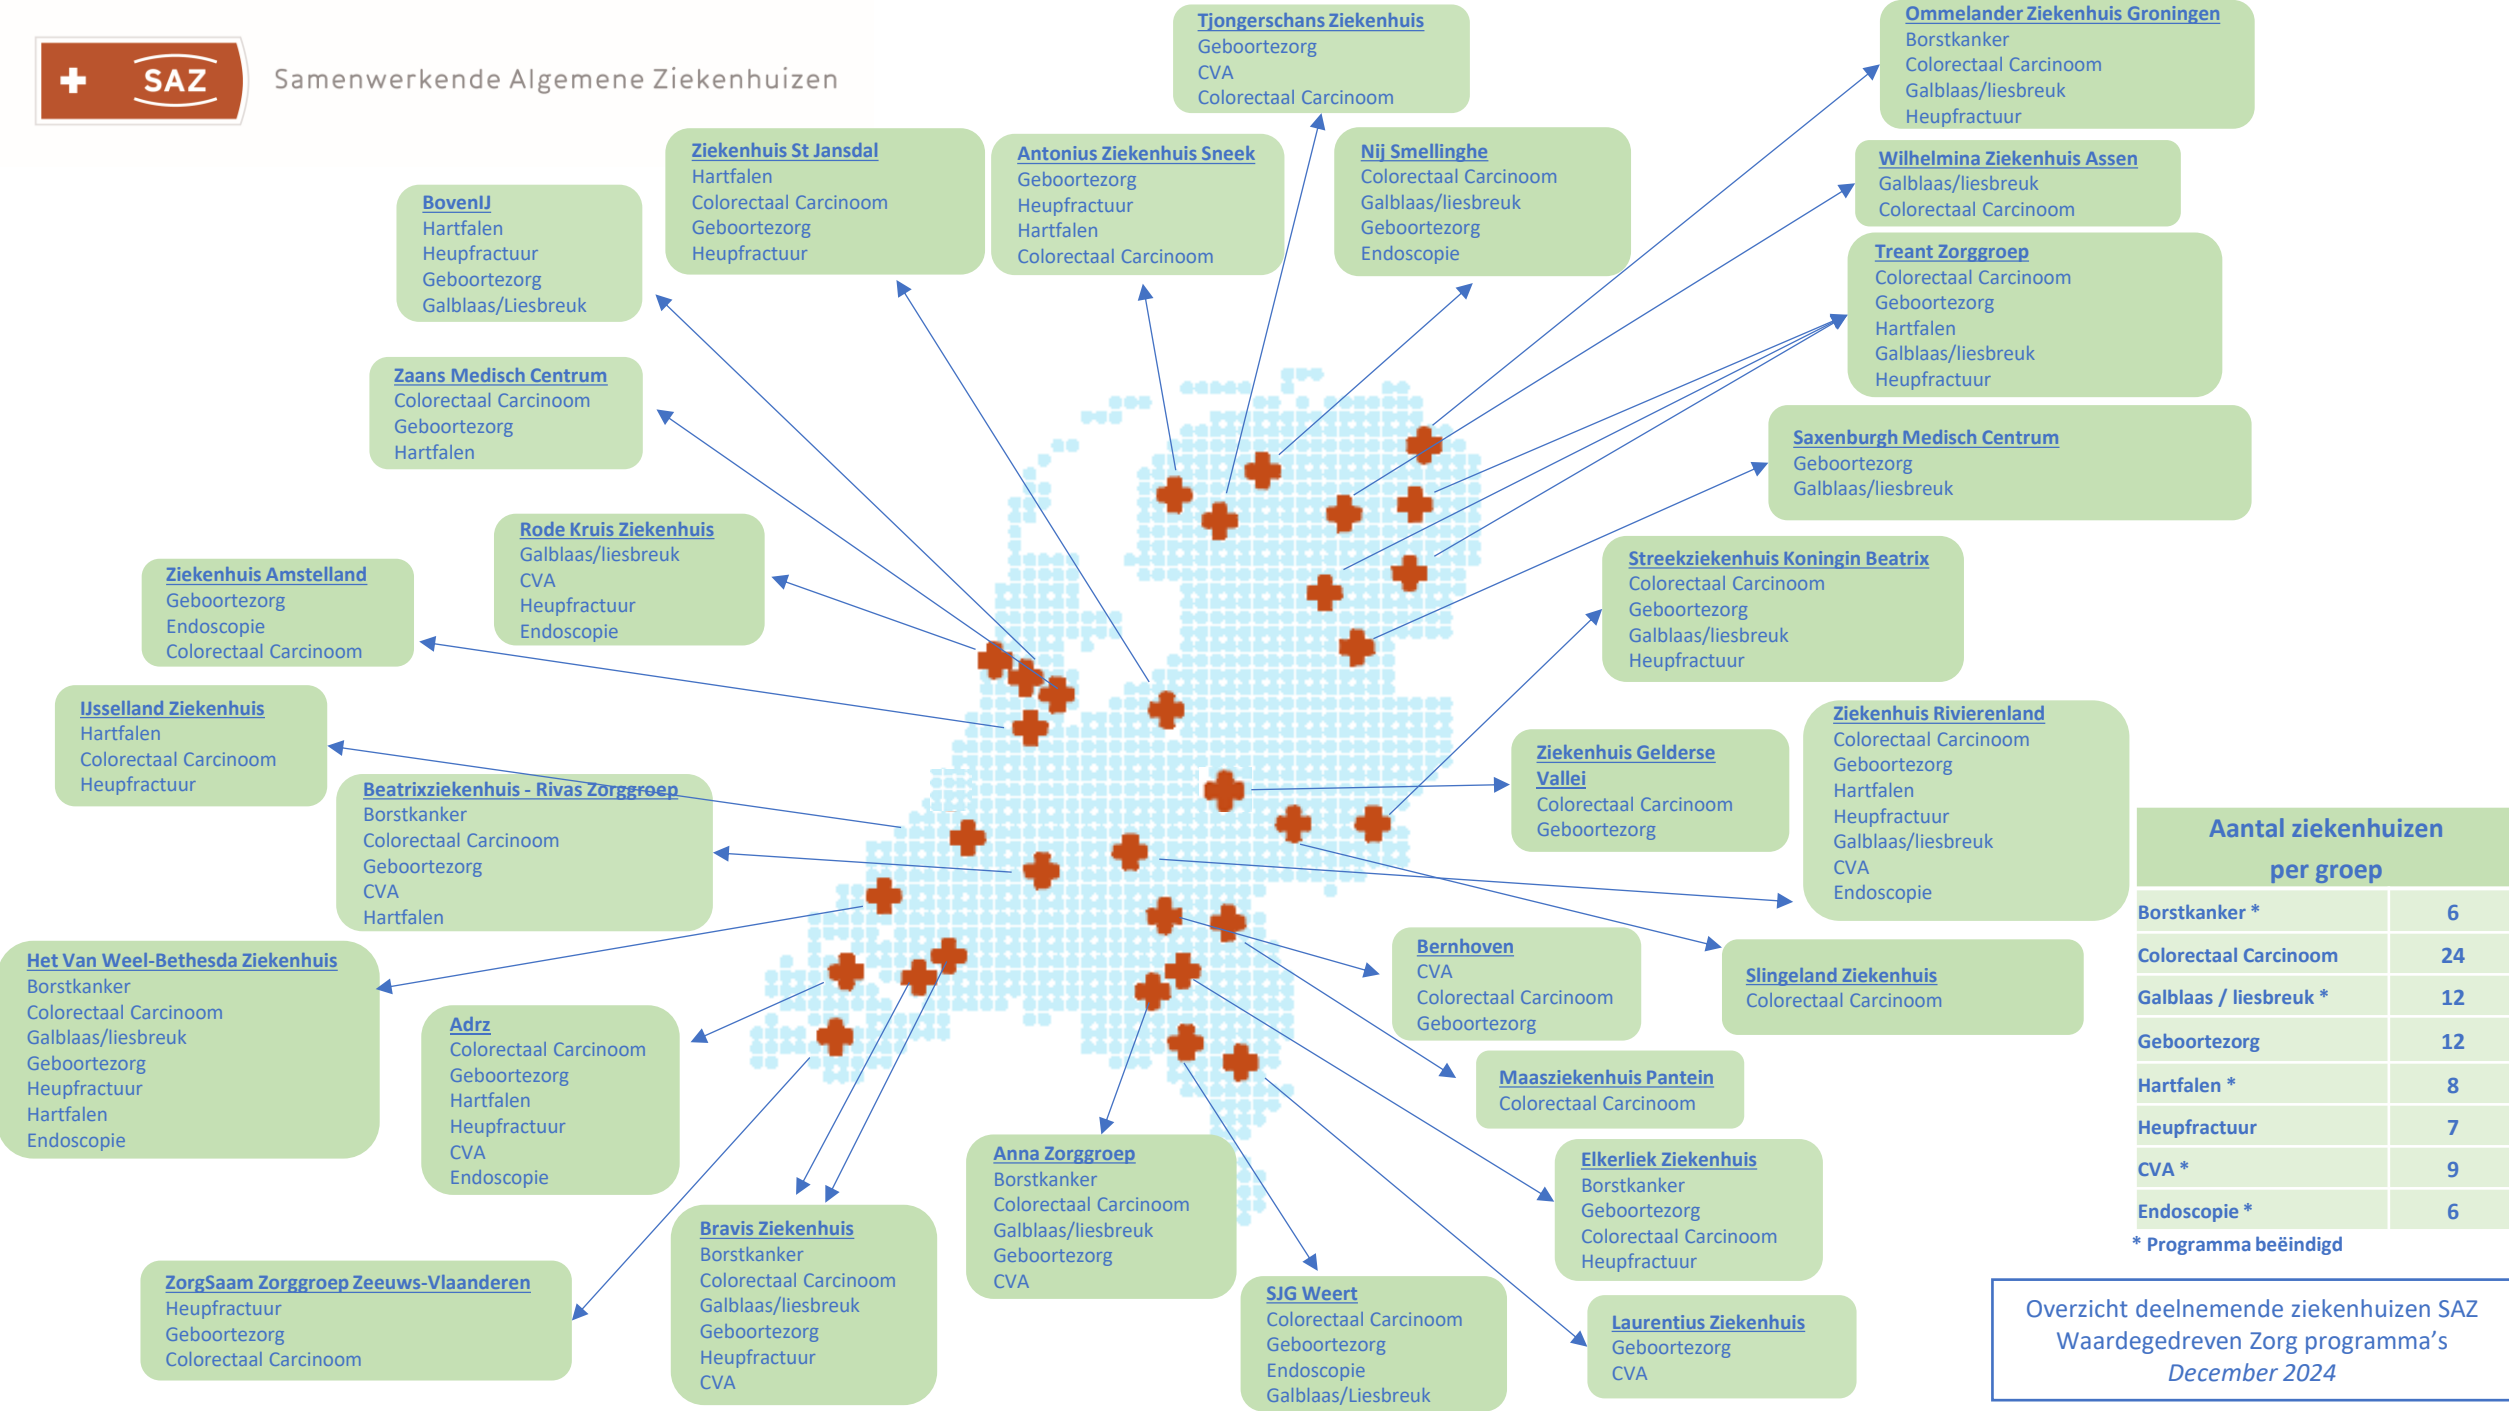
SAZ Samenwerkende Algemene Ziekenhuizen

Tjongerschans Ziekenhuis
Geboortezorg
CVA
Colorectaal Carcinoom

Ommelander Ziekenhuis Groningen
Borstkanker
Colorectaal Carcinoom
Galblaas/liesbreuk
Heupfractuur

Ziekenhuis St Jansdal
Hartfalen
Colorectaal Carcinoom
Geboortezorg
Heupfractuur

Antonius Ziekenhuis Sneek
Geboortezorg
Heupfractuur
Hartfalen
Colorectaal Carcinoom

Nij Smellinghe
Colorectaal Carcinoom
Galblaas/liesbreuk
Geboortezorg
Endoscopie

Wilhelmina Ziekenhuis Assen
Galblaas/liesbreuk
Colorectaal Carcinoom

BovenIJ
Hartfalen
Heupfractuur
Geboortezorg
Galblaas/Liesbreuk

Treant Zorggroep
Colorectaal Carcinoom
Geboortezorg
Hartfalen
Galblaas/liesbreuk
Heupfractuur

Zaans Medisch Centrum
Colorectaal Carcinoom
Geboortezorg
Hartfalen

Saxenburgh Medisch Centrum
Geboortezorg
Galblaas/liesbreuk

Rode Kruis Ziekenhuis
Galblaas/liesbreuk
CVA
Heupfractuur
Endoscopie

Ziekenhuis Amstelland
Geboortezorg
Endoscopie
Colorectaal Carcinoom

Streekziekenhuis Koningin Beatrix
Colorectaal Carcinoom
Geboortezorg
Galblaas/liesbreuk
Heupfractuur

IJsselland Ziekenhuis
Hartfalen
Colorectaal Carcinoom
Heupfractuur

Ziekenhuis Rivierenland
Colorectaal Carcinoom
Geboortezorg
Hartfalen
Heupfractuur
Galblaas/liesbreuk
CVA
Endoscopie

Ziekenhuis Gelderse Vallei
Colorectaal Carcinoom
Geboortezorg

Beatrixziekenhuis - Rivas Zorggroep
Borstkanker
Colorectaal Carcinoom
Geboortezorg
CVA
Hartfalen

Aantal ziekenhuizen per groep

| | |
|---|---|
| Borstkanker * | 6 |
| Colorectaal Carcinoom | 24 |
| Galblaas / liesbreuk * | 12 |
| Geboortezorg | 12 |
| Hartfalen * | 8 |
| Heupfractuur | 7 |
| CVA * | 9 |
| Endoscopie * | 6 |

* Programma beëindigd

Het Van Weel-Bethesda Ziekenhuis
Borstkanker
Colorectaal Carcinoom
Galblaas/liesbreuk
Geboortezorg
Heupfractuur
Hartfalen
Endoscopie

Bernhoven
CVA
Colorectaal Carcinoom
Geboortezorg

Slingeland Ziekenhuis
Colorectaal Carcinoom

Adrz
Colorectaal Carcinoom
Geboortezorg
Hartfalen
Heupfractuur
CVA
Endoscopie

Maasziekenhuis Pantein
Colorectaal Carcinoom

Anna Zorggroep
Borstkanker
Colorectaal Carcinoom
Galblaas/liesbreuk
Geboortezorg
CVA

Elkerliek Ziekenhuis
Borstkanker
Geboortezorg
Colorectaal Carcinoom
Heupfractuur

Bravis Ziekenhuis
Borstkanker
Colorectaal Carcinoom
Galblaas/liesbreuk
Geboortezorg
Heupfractuur
CVA

ZorgSaam Zorggroep Zeeuws-Vlaanderen
Heupfractuur
Geboortezorg
Colorectaal Carcinoom

SJG Weert
Colorectaal Carcinoom
Geboortezorg
Endoscopie
Galblaas/Liesbreuk

Laurentius Ziekenhuis
Geboortezorg
CVA

Overzicht deelnemende ziekenhuizen SAZ Waardegedreven Zorg programma’s
December 2024